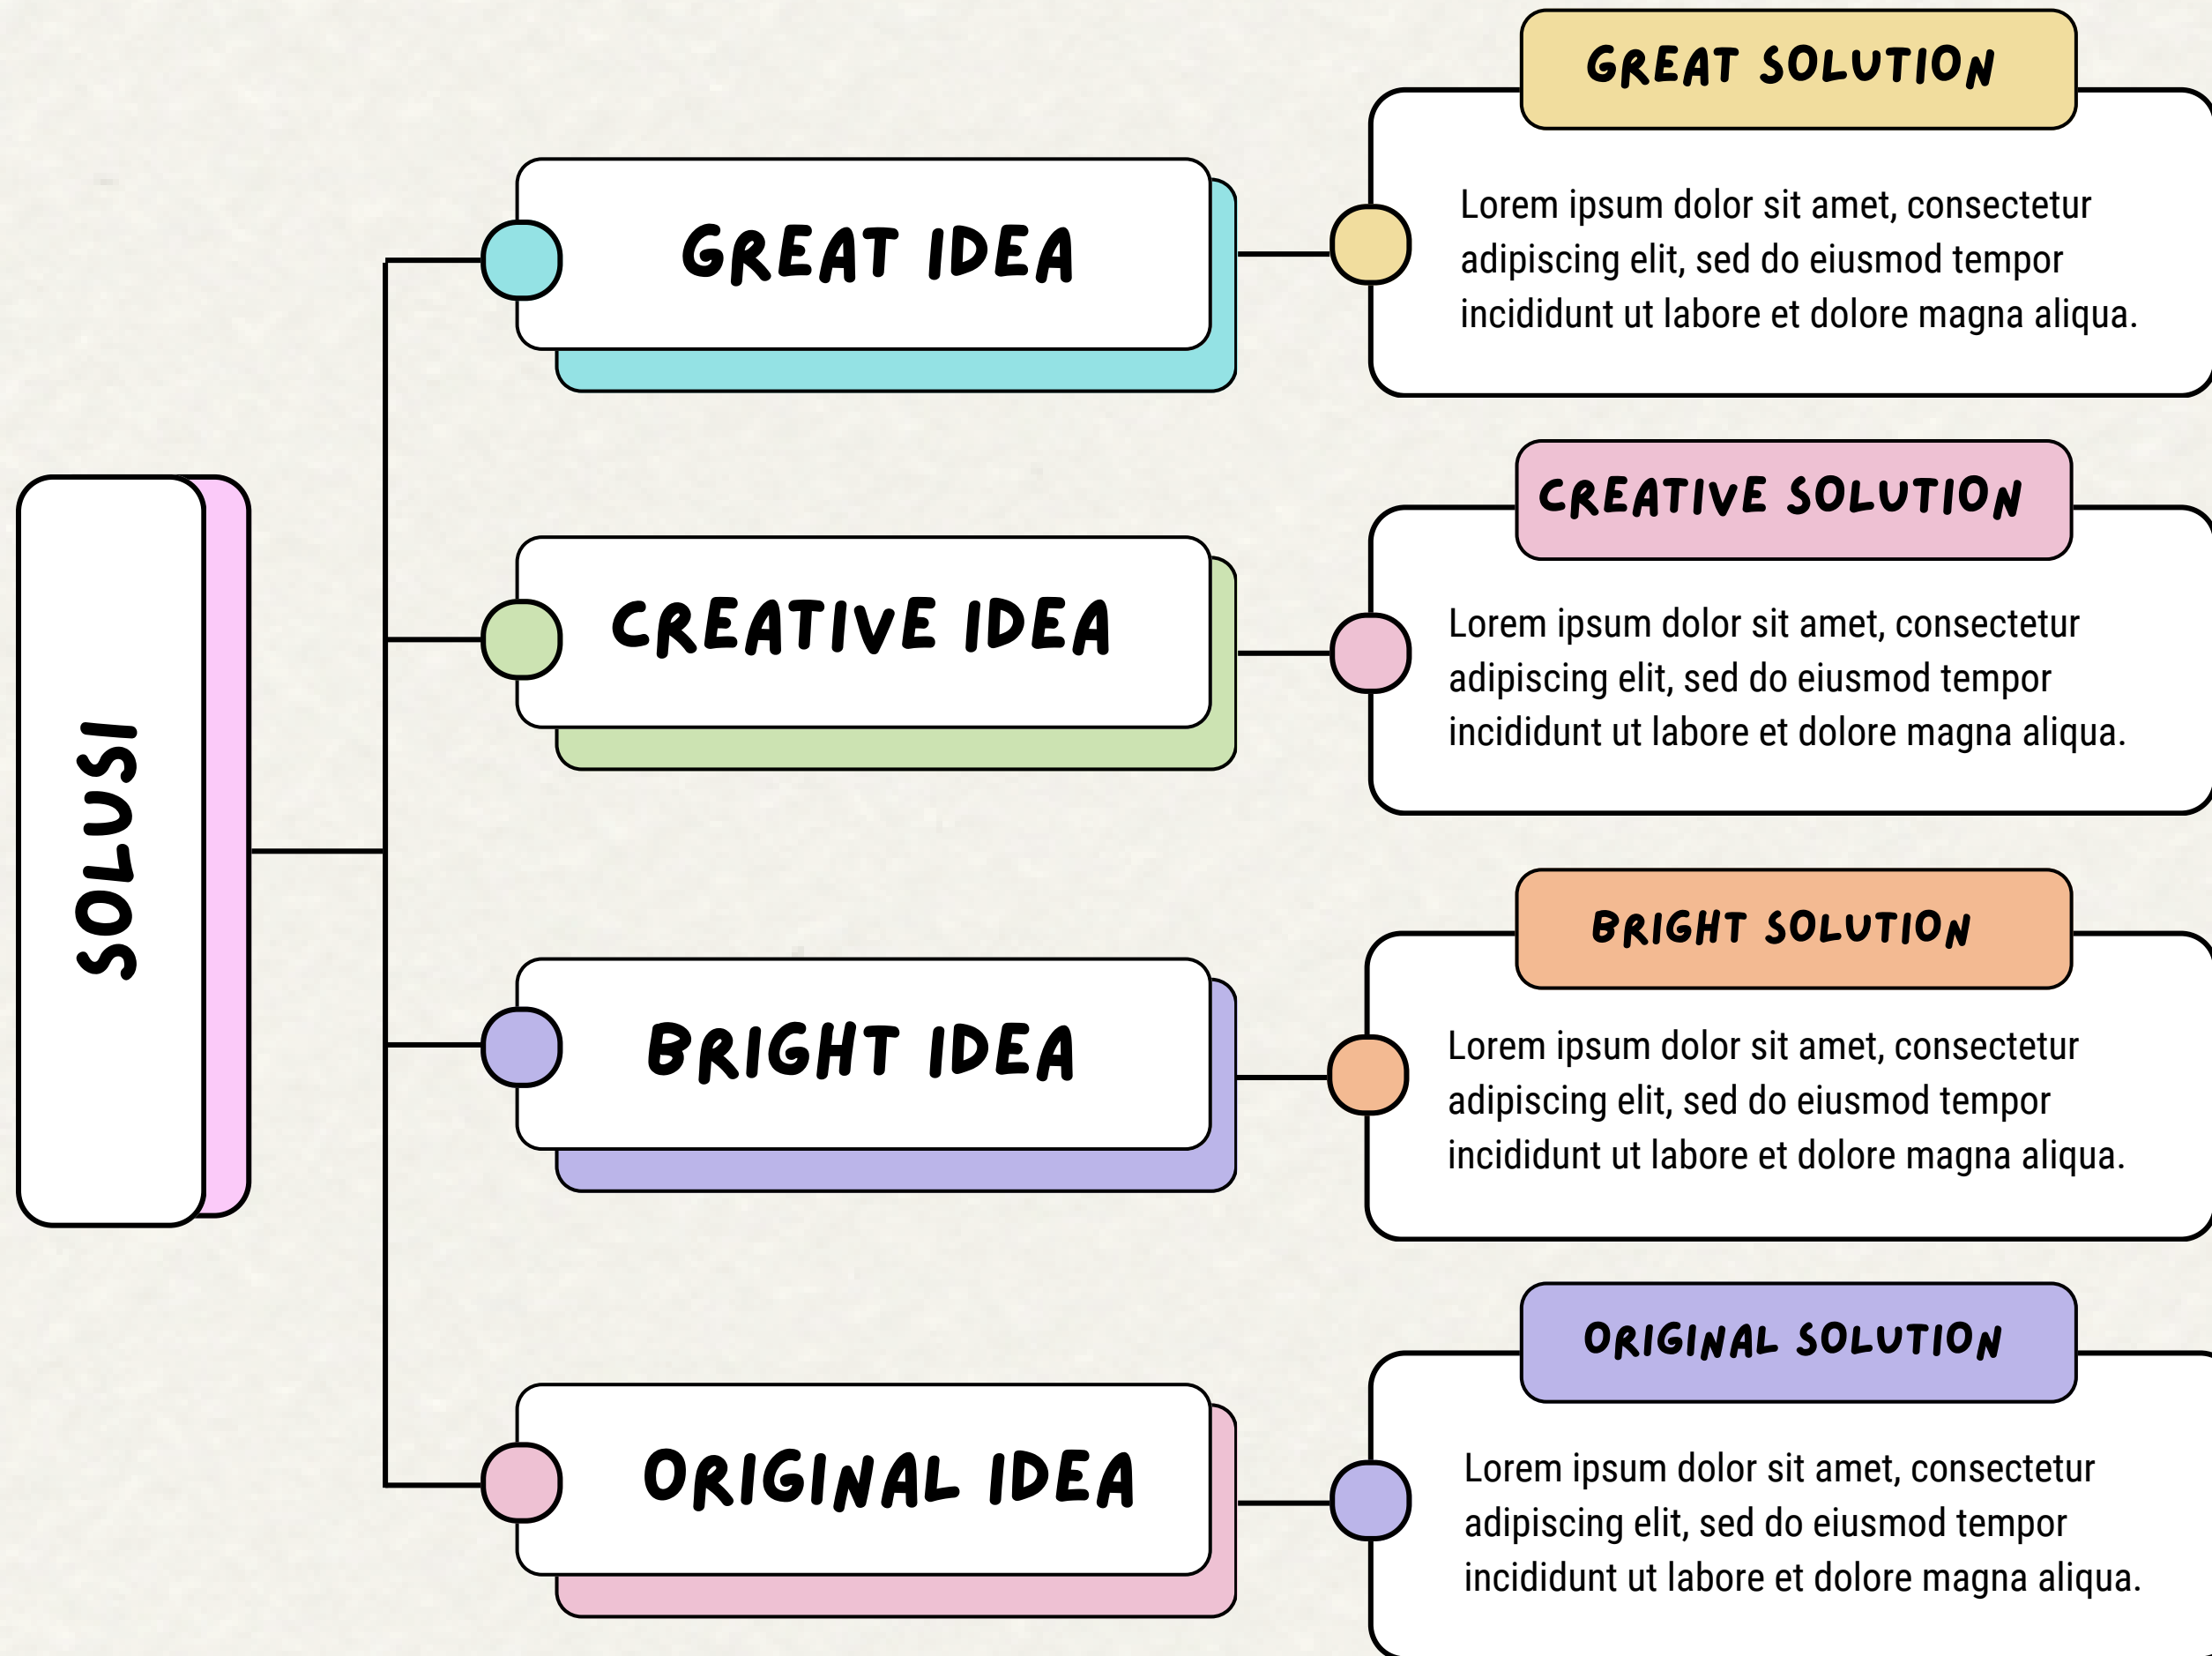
SOLUSI

GREAT IDEA

GREAT SOLUTION

Lorem ipsum dolor sit amet, consectetur adipiscing elit, sed do eiusmod tempor incididunt ut labore et dolore magna aliqua.

CREATIVE IDEA

CREATIVE SOLUTION

Lorem ipsum dolor sit amet, consectetur adipiscing elit, sed do eiusmod tempor incididunt ut labore et dolore magna aliqua.

BRIGHT IDEA

BRIGHT SOLUTION

Lorem ipsum dolor sit amet, consectetur adipiscing elit, sed do eiusmod tempor incididunt ut labore et dolore magna aliqua.

ORIGINAL IDEA

ORIGINAL SOLUTION

Lorem ipsum dolor sit amet, consectetur adipiscing elit, sed do eiusmod tempor incididunt ut labore et dolore magna aliqua.